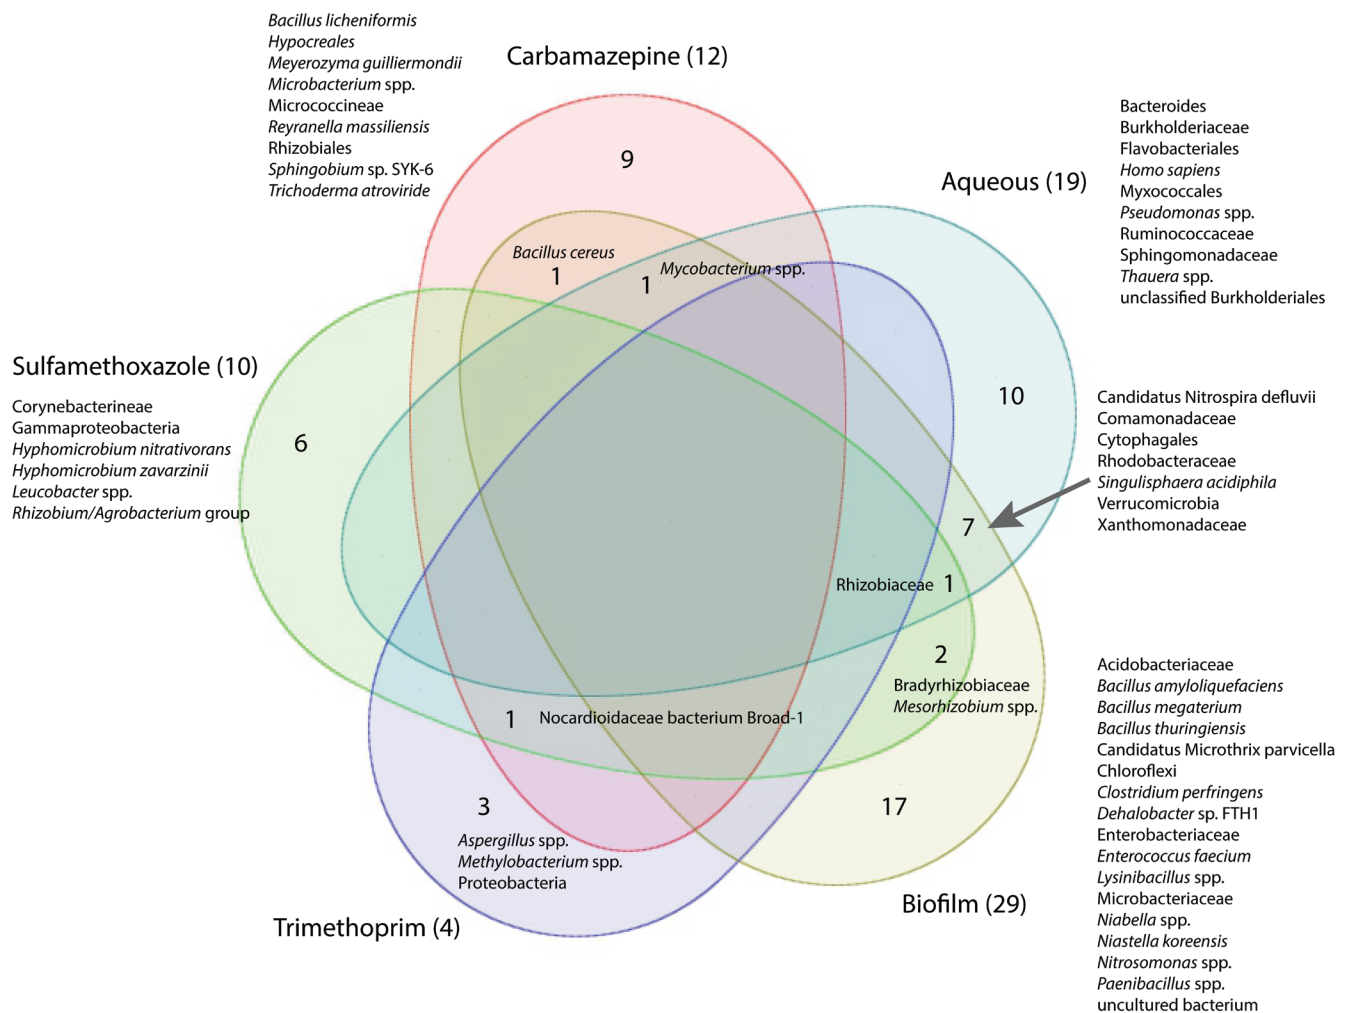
Bacillus licheniformis
Hypocreales
Meyerozyma guilliermondii
Microbacterium spp.
Micrococcineae
Reyranella massiliensis
Rhizobiales
Sphingobium sp. SYK-6
Trichoderma atroviride

Carbamazepine (12)

9

Aqueous (19)

Bacteroides
Burkholderiaceae
Flavobacteriales
Homo sapiens
Myxococcales
Pseudomonas spp.
Ruminococcaceae
Sphingomonadaceae
Thauera spp.
unclassified Burkholderiales

Bacillus cereus
1
1
Mycobacterium spp.

Sulfamethoxazole (10)

Corynebacterineae
Gammaproteobacteria
Hyphomicrobium nitrativorans
Hyphomicrobium zavarzinii
Leucobacter spp.
Rhizobium/Agrobacterium group

6

10

Candidatus Nitrospira defluvii
Comamonadaceae
Cytophagales
Rhodobacteraceae
Singulisphaera acidiphila
Verrucomicrobia
Xanthomonadaceae

7

Rhizobiaceae 1

2
Bradyrhizobiaceae
Mesorhizobium spp.

Acidobacteriaceae
Bacillus amyloliquefaciens
Bacillus megaterium
Bacillus thuringiensis
Candidatus Microthrix parvicella
Chloroflexi
Clostridium perfringens
Dehalobacter sp. FTH1
Enterobacteriaceae
Enterococcus faecium
Lysinibacillus spp.
Microbacteriaceae
Niabella spp.
Niastella koreensis
Nitrosomonas spp.
Paenibacillus spp.
uncultured bacterium

1 Nocardioidaceae bacterium Broad-1

3
Aspergillus spp.
Methylobacterium spp.
Proteobacteria

17

Trimethoprim (4)

Biofilm (29)